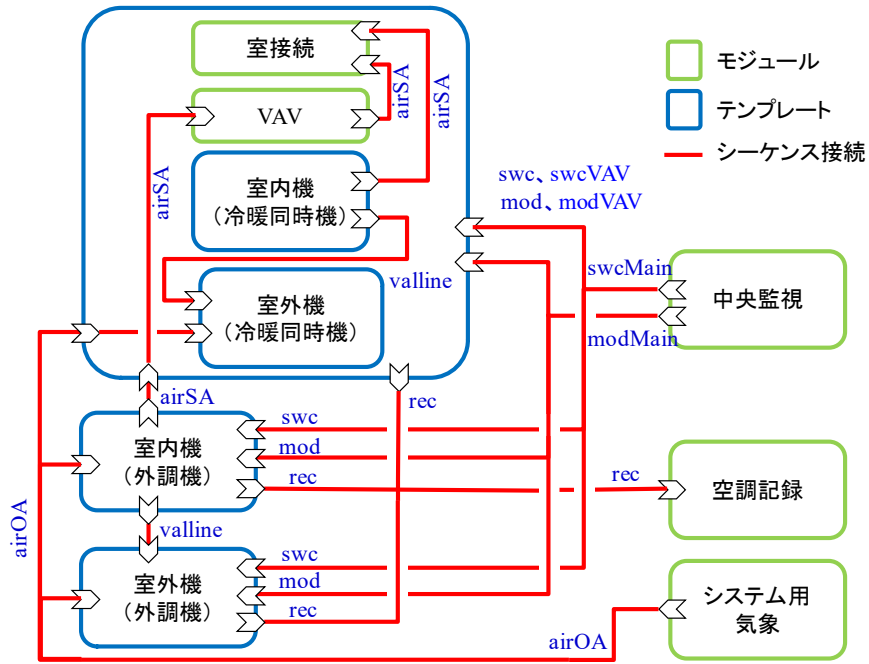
室接続

VAV

airSA

airSA

室内機
（冷暖同時機）

airSA

室外機
（冷暖同時機）

valline

モジュール

テンプレート

シーケンス接続

swc、swcVAV
mod、modVAV

swcMain

中央監視

modMain

airSA

rec

室内機
（外調機）

swc
mod
rec

rec

空調記録

valline

室外機
（外調機）

swc
mod
rec

airOA

システム用
気象

airOA